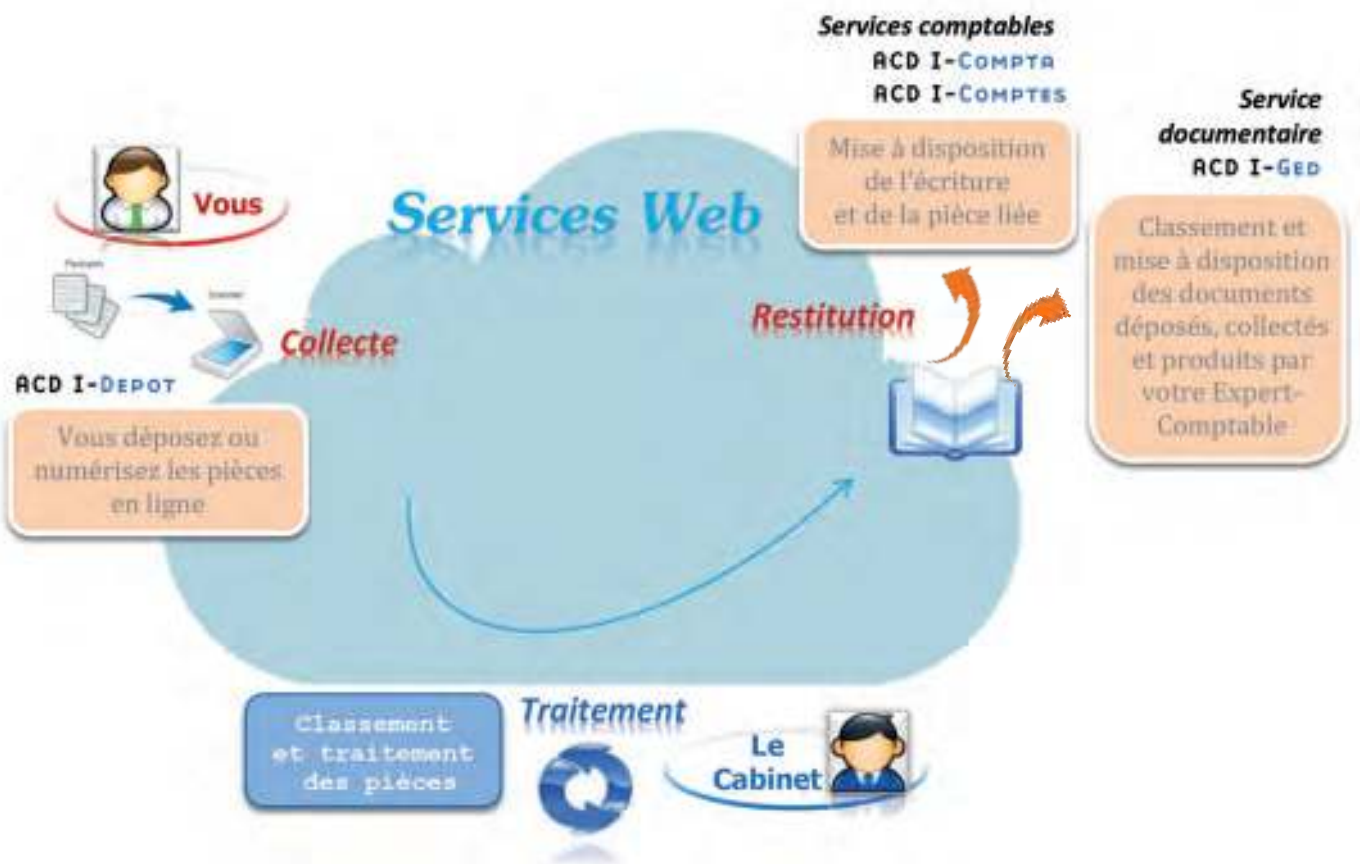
Services comptables
ACD I-Compta
ACD I-Comptes

Service documentaire
ACD I-Ged

Vous

Services Web

Mise à disposition de l'écriture et de la pièce liée

Classement et mise à disposition des documents déposés, collectés et produits par votre Expert-Comptable

Restitution

Collecte

ACD I-Depot

Vous déposez ou numérisez les pièces en ligne

Classement et traitement des pièces

Traitement

Le Cabinet